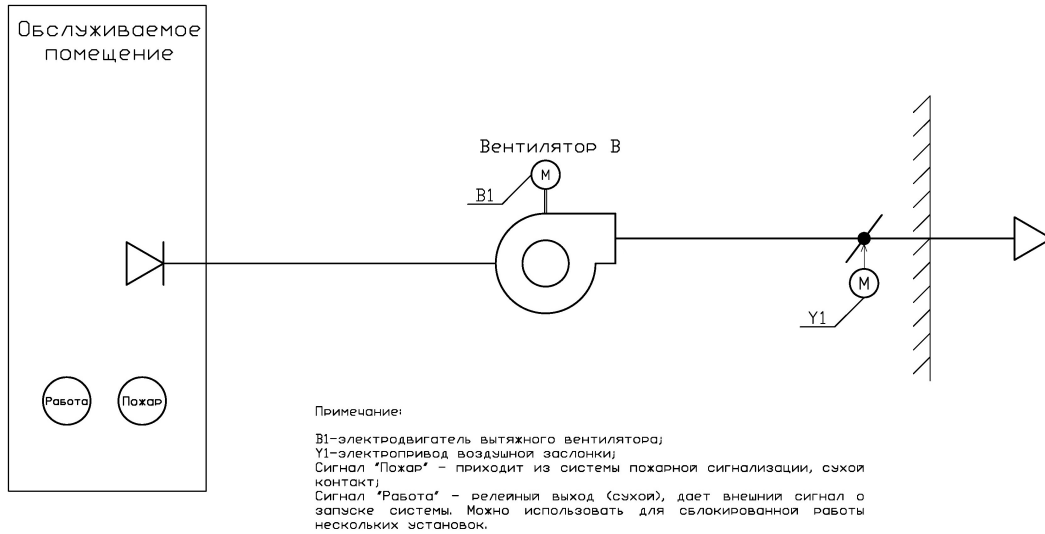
Обслуживаемое помещение

Вентилятор В

M

B1

M

Y1

Работа

Пожар

Примечание:

В1-электродвигатель вытяжного вентилятора;
Y1-электропривод воздушной заслонки;
Сигнал "Пожар" - приходит из системы пожарной сигнализации, сухой контакт;
Сигнал "Работа" - релейный выход (сухой), дает внешний сигнал о запуске системы. Можно использовать для сблокированной работы нескольких установок.